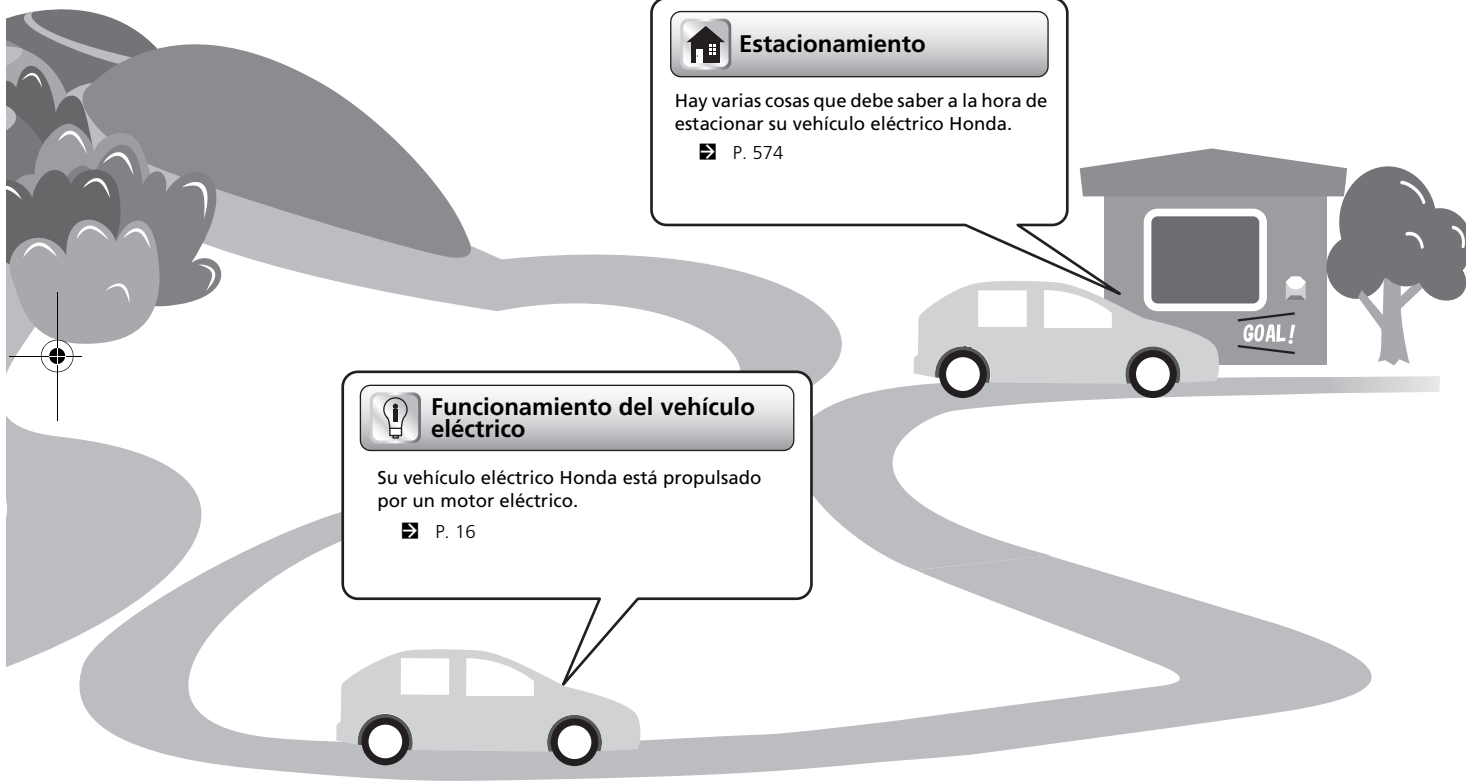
Estacionamiento

Hay varias cosas que debe saber a la hora de estacionar su vehículo eléctrico Honda.

P. 574

GOAL!

Funcionamiento del vehículo eléctrico

Su vehículo eléctrico Honda está propulsado por un motor eléctrico.

P. 16